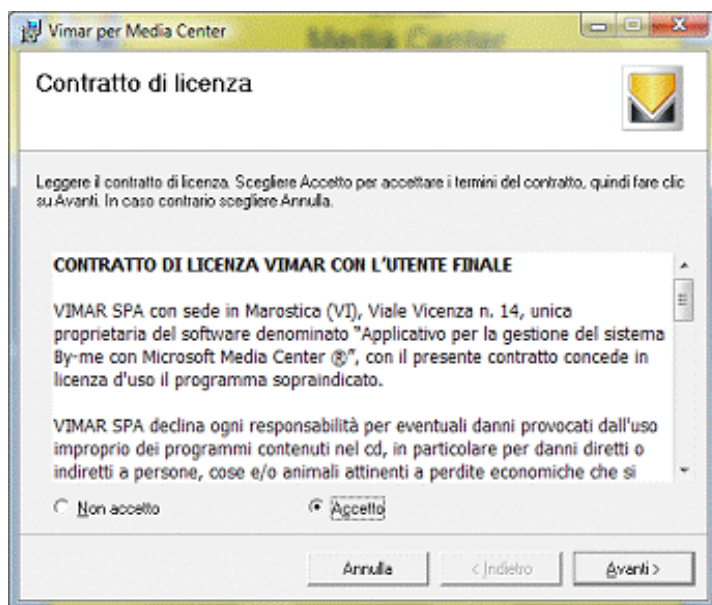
Vimar per Media Center

Contratto di licenza

Leggere il contratto di licenza. Scegliere Accetto per accettare i termini del contratto, quindi fare clic su Avanti. In caso contrario scegliere Annulla.

CONTRATTO DI LICENZA VIMAR CON L'UTENTE FINALE

VIMAR SPA con sede in Marostica (VI), Viale Vicenza n. 14, unica proprietaria del software denominato "Applicativo per la gestione del sistema By-me con Microsoft Media Center ®", con il presente contratto concede in licenza d'uso il programma sopraindicato.

VIMAR SPA declina ogni responsabilità per eventuali danni provocati dall'uso improprio dei programmi contenuti nel cd, in particolare per danni diretti o indiretti a persone, cose e/o animali attinenti a perdite economiche che si

Non accetto

Accetto

Annulla

< Indietro

Avanti >